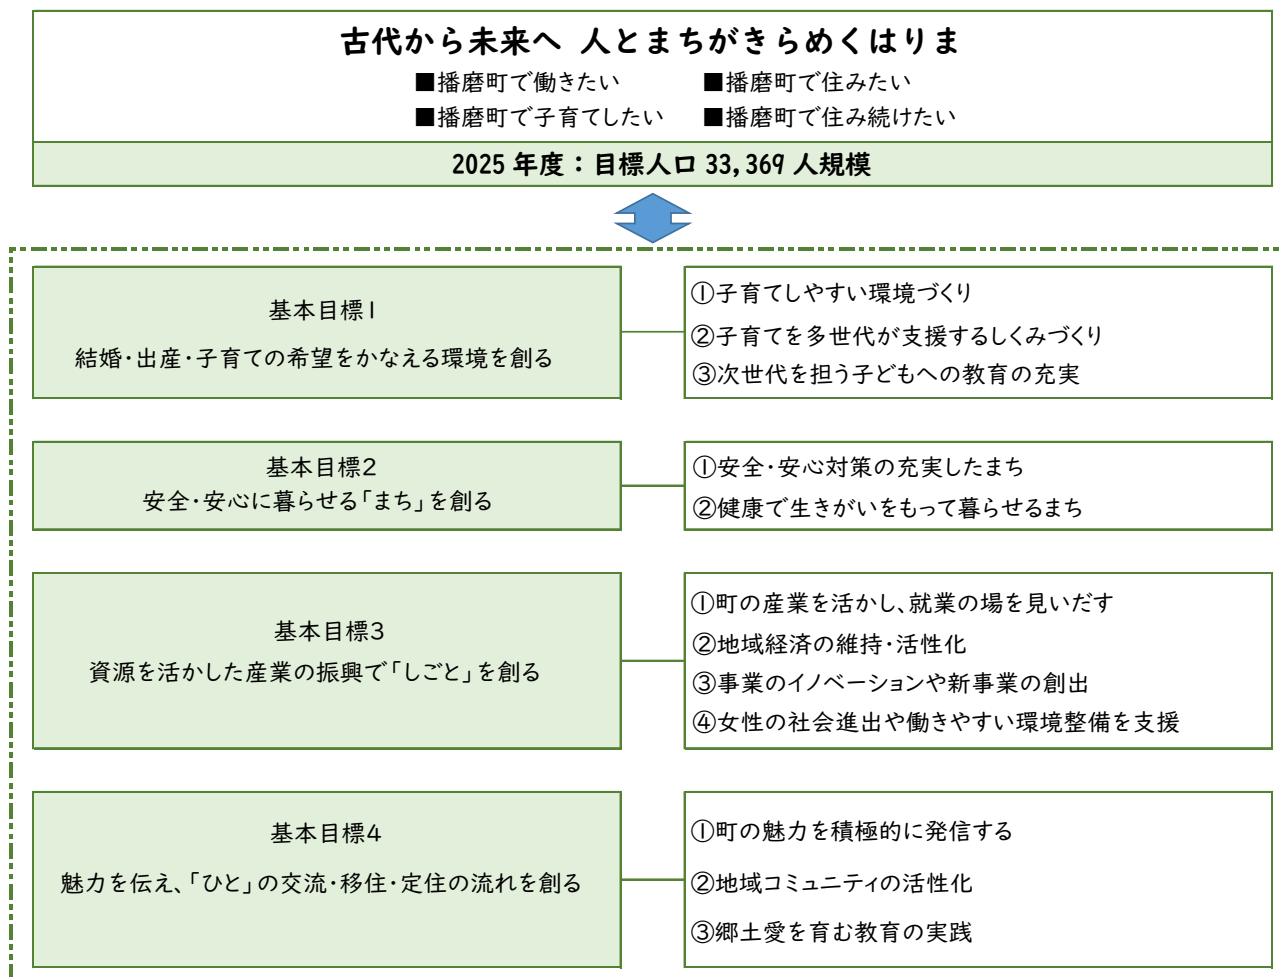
古代から未来へ 人とまちがきらめくはりま

■播磨町で働きたい　■播磨町で住みたい
■播磨町で子育てしたい　■播磨町で住み続けたい

2025 年度：目標人口 33,369 人規模

基本目標1
結婚・出産・子育ての希望をかなえる環境を創る

①子育てしやすい環境づくり
②子育てを多世代が支援するしくみづくり
③次世代を担う子どもへの教育の充実

基本目標2
安全・安心に暮らせる「まち」を創る

①安全・安心対策の充実したまち
②健康で生きがいをもって暮らせるまち

基本目標3
資源を活かした産業の振興で「しごと」を創る

①町の産業を活かし、就業の場を見いだす
②地域経済の維持・活性化
③事業のイノベーションや新事業の創出
④女性の社会進出や働きやすい環境整備を支援

基本目標4
魅力を伝え、「ひと」の交流・移住・定住の流れを創る

①町の魅力を積極的に発信する
②地域コミュニティの活性化
③郷土愛を育む教育の実践